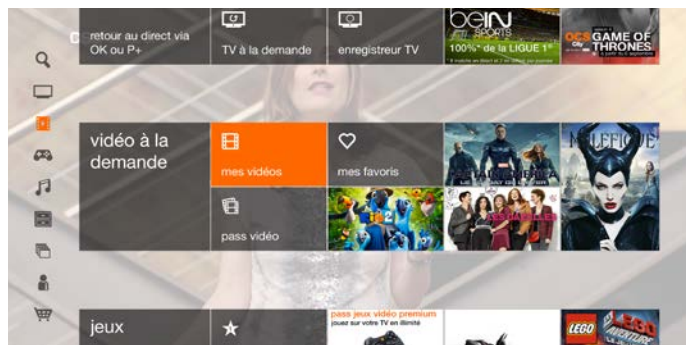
retour au direct via OK ou P+

TV à la demande

enregistreur TV

beIN SPORTS

100%* de la LIGUE 1

OCS GAME OF THRONES

vidéo à la demande

mes vidéos

mes favoris

MALEFIQUE

pass vidéo

jeux

pass jeux vidéo premium

jouez sur votre TV en illimité

LEGO THE LEGO MOVIE VIDEOGAME